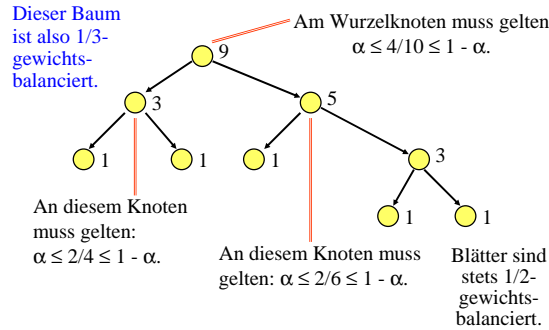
Dieser Baum ist also 1/3-gewichtsbalanciert.

Am Wurzelknoten muss gelten $\alpha \leq 4/10 \leq 1 - \alpha$.

9

3

5

1

1

1

3

1

1

An diesem Knoten muss gelten: $\alpha \leq 2/4 \leq 1 - \alpha$.

An diesem Knoten muss gelten: $\alpha \leq 2/6 \leq 1 - \alpha$.

Blätter sind stets 1/2-gewichtsbalanciert.